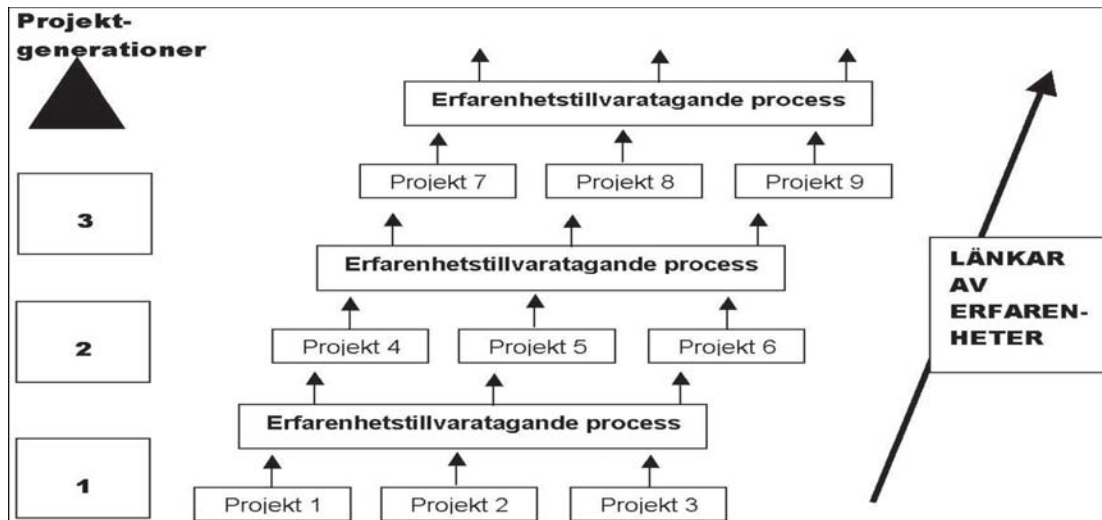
Projekt-
generationer

3

2

1

Erfarenhetstillvaratagande process

Projekt 7 Projekt 8 Projekt 9

Erfarenhetstillvaratagande process

Projekt 4 Projekt 5 Projekt 6

Erfarenhetstillvaratagande process

Projekt 1 Projekt 2 Projekt 3

LÄNKAR
AV
ERFAREN-
HETER